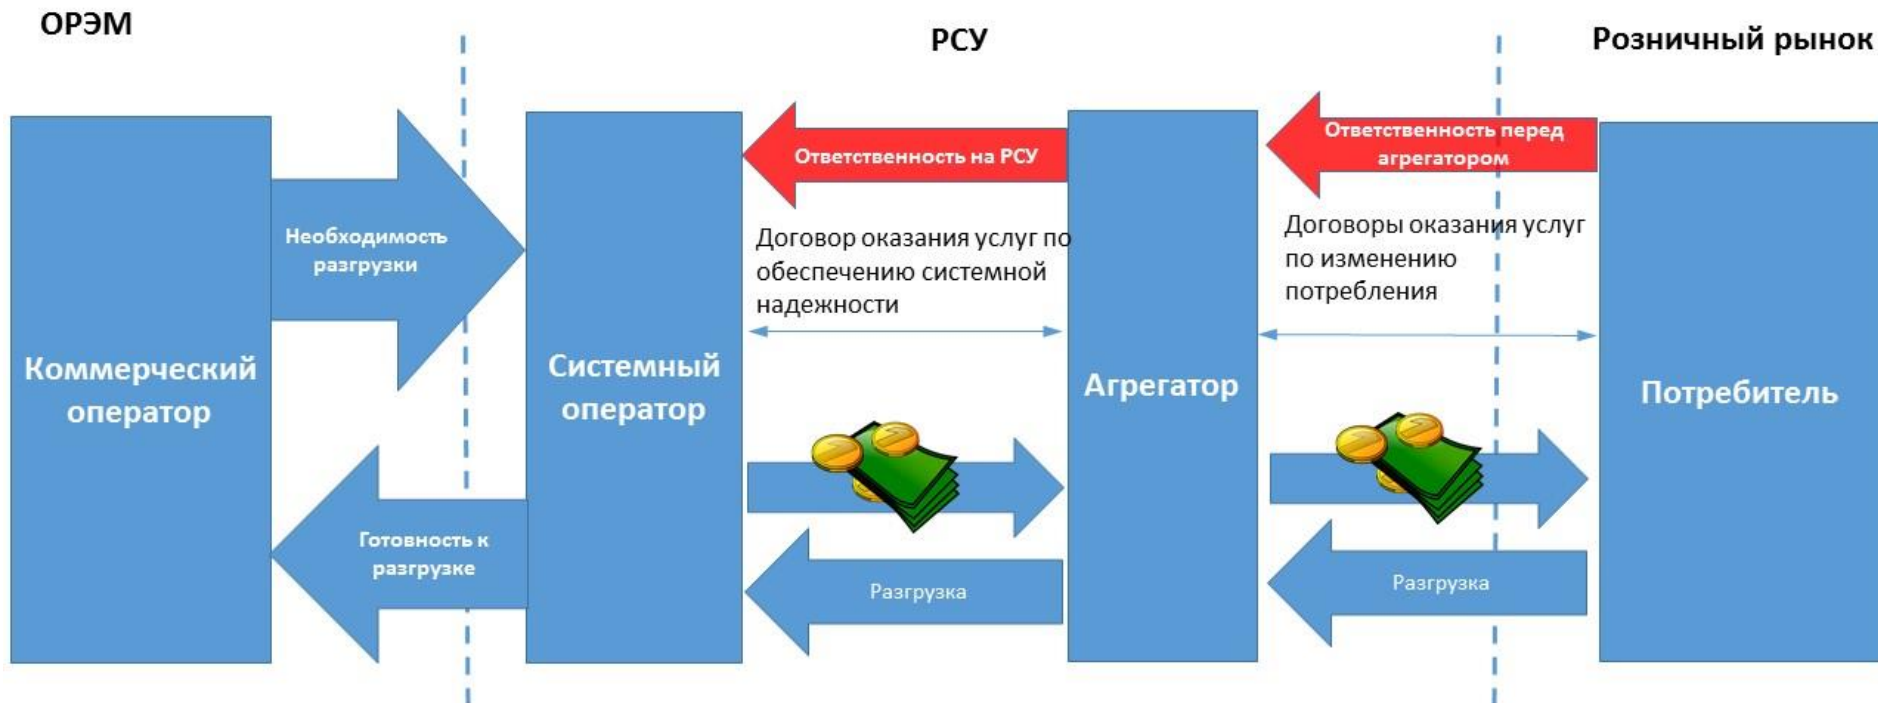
ОРЭМ

РСУ

Розничный рынок

Коммерческий оператор

Необходимость разгрузки

Готовность к разгрузке

Системный оператор

Ответственность на РСУ

Договор оказания услуг по обеспечению системной надежности

Разгрузка

Агрегатор

Ответственность перед агрегатором

Договоры оказания услуг по изменению потребления

Разгрузка

Потребитель